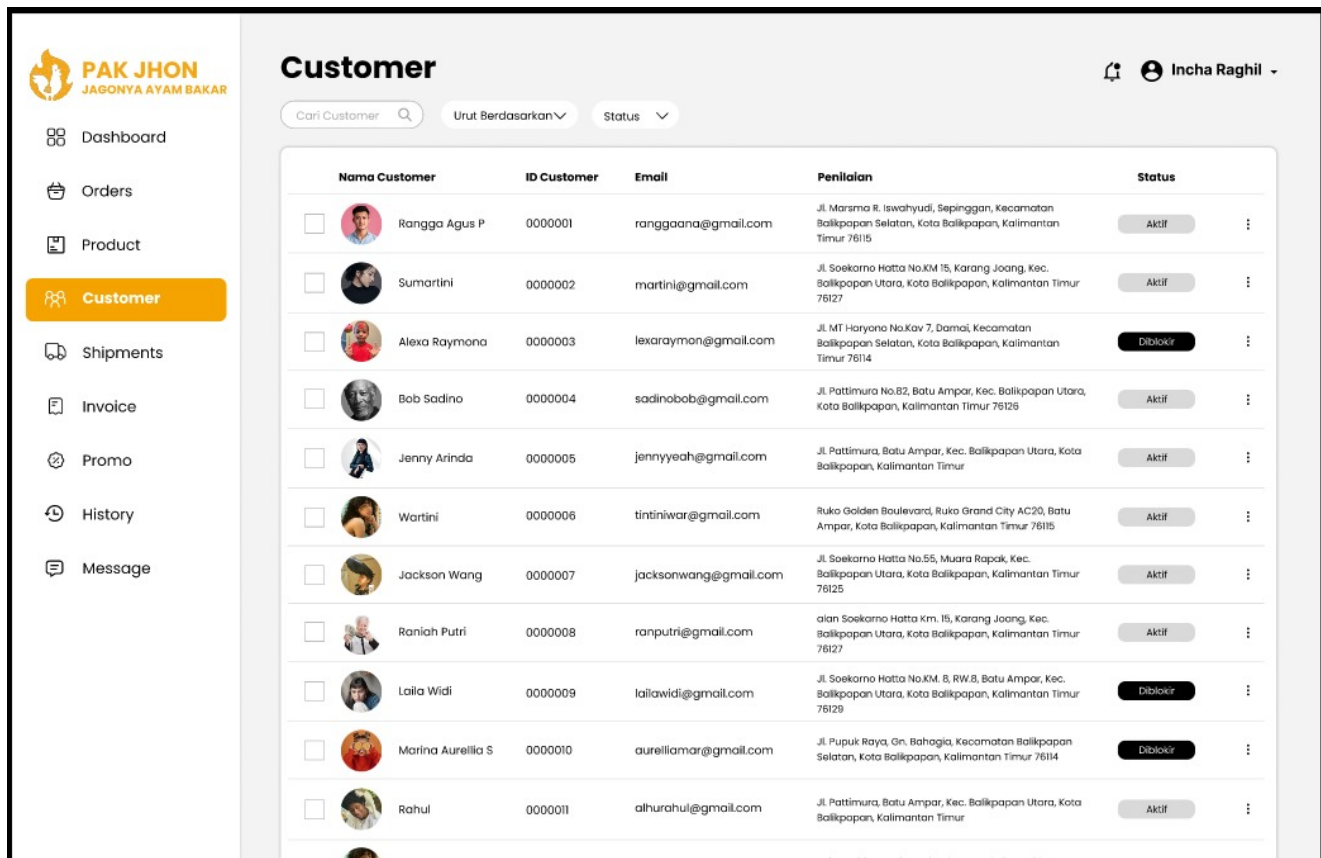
PAK JHON
JAGONYA AYAM BAKAR

Dashboard
Orders
Product
Customer
Shipments
Invoice
Promo
History
Message

Customer

Incha Raghil

Cari Customer
Urut Berdasarkan
Status

| Nama Customer | ID Customer | Email | Penilaian | Status |
|---|---|---|---|---|
| Rangga Agus P | 0000001 | ranggaana@gmail.com | Jl. Marsma R. Iswahyudi, Sepinggan, Kecamatan Balikpapan Selatan, Kota Balikpapan, Kalimantan Timur 76115 | Aktif |
| Sumartini | 0000002 | martini@gmail.com | Jl. Soekarno Hatta No.KM 15, Karang Joang, Kec. Balikpapan Utara, Kota Balikpapan, Kalimantan Timur 76127 | Aktif |
| Alexa Raymona | 0000003 | lexaraymon@gmail.com | Jl. MT Haryono No.Kav 7, Damai, Kecamatan Balikpapan Selatan, Kota Balikpapan, Kalimantan Timur 76114 | Diblokir |
| Bob Sadino | 0000004 | sadinobob@gmail.com | Jl. Pattimura No.82, Batu Ampar, Kec. Balikpapan Utara, Kota Balikpapan, Kalimantan Timur 76126 | Aktif |
| Jenny Arinda | 0000005 | jennyyeah@gmail.com | Jl. Pattimura, Batu Ampar, Kec. Balikpapan Utara, Kota Balikpapan, Kalimantan Timur | Aktif |
| Wartini | 0000006 | tintiniwar@gmail.com | Ruko Golden Boulevard, Ruko Grand City AC20, Batu Ampar, Kota Balikpapan, Kalimantan Timur 76115 | Aktif |
| Jackson Wang | 0000007 | jacksonwang@gmail.com | Jl. Soekarno Hatta No.55, Muara Rapak, Kec. Balikpapan Utara, Kota Balikpapan, Kalimantan Timur 76125 | Aktif |
| Raniah Putri | 0000008 | ranputri@gmail.com | alan Soekarno Hatta Km. 15, Karang Joang, Kec. Balikpapan Utara, Kota Balikpapan, Kalimantan Timur 76127 | Aktif |
| Laila Widi | 0000009 | lailawidi@gmail.com | Jl. Soekarno Hatta No.KM. 8, RW.8, Batu Ampar, Kec. Balikpapan Utara, Kota Balikpapan, Kalimantan Timur 76129 | Diblokir |
| Marina Aurellia S | 0000010 | aurelliamar@gmail.com | Jl. Pupuk Raya, Gn. Bahagia, Kecamatan Balikpapan Selatan, Kota Balikpapan, Kalimantan Timur 76114 | Diblokir |
| Rahul | 0000011 | alhurahul@gmail.com | Jl. Pattimura, Batu Ampar, Kec. Balikpapan Utara, Kota Balikpapan, Kalimantan Timur | Aktif |